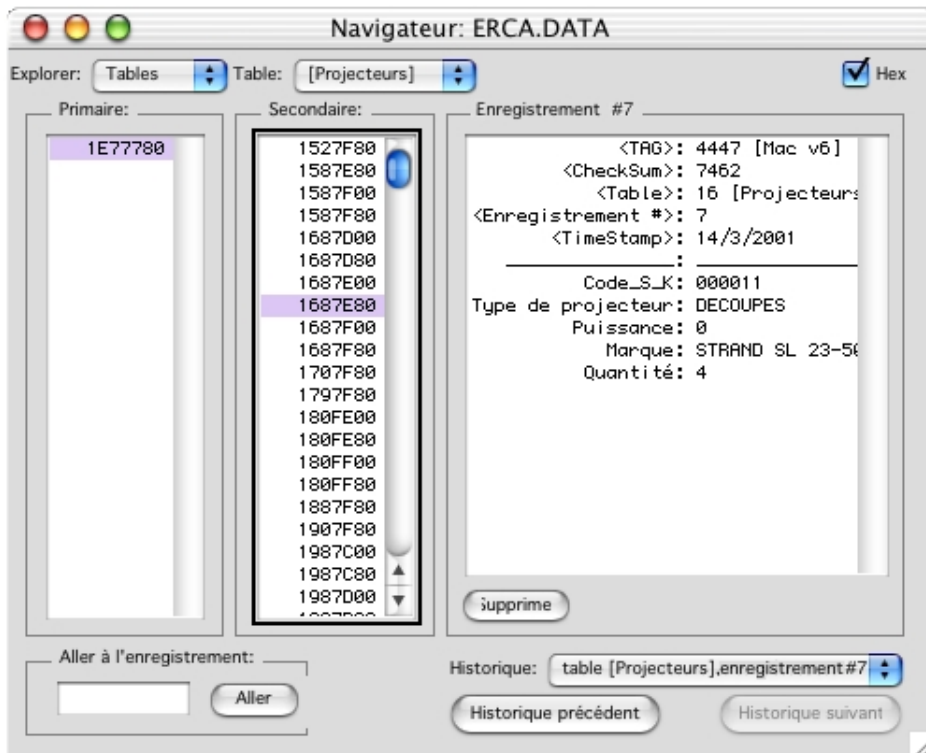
Navigateur: ERCA.DATA

Explorer: Tables Table: [Projecteurs] Hex

Primaire:
1E77780

Secondaire:
1527F80
1587E80
1587F00
1587F80
1687D00
1687D80
1687E00
1687E80
1687F00
1687F80
1707F80
1797F80
180FE00
180FE80
180FF00
180FF80
1887F80
1907F80
1987C00
1987C80
1987D00

Enregistrement #7
<TAG>: 4447 [Mac v6]
<CheckSum>: 7462
<Table>: 16 [Projecteurs
<Enregistrement #>: 7
<TimeStamp>: 14/3/2001
:
Code_S_K: 000011
Type de projecteur: DECOUPES
Puissance: 0
Marque: STRAND SL 23-5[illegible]
Quantité: 4

Supprime

Aller à l'enregistrement:
Aller

Historique: table [Projecteurs],enregistrement#7
Historique précédent
Historique suivant